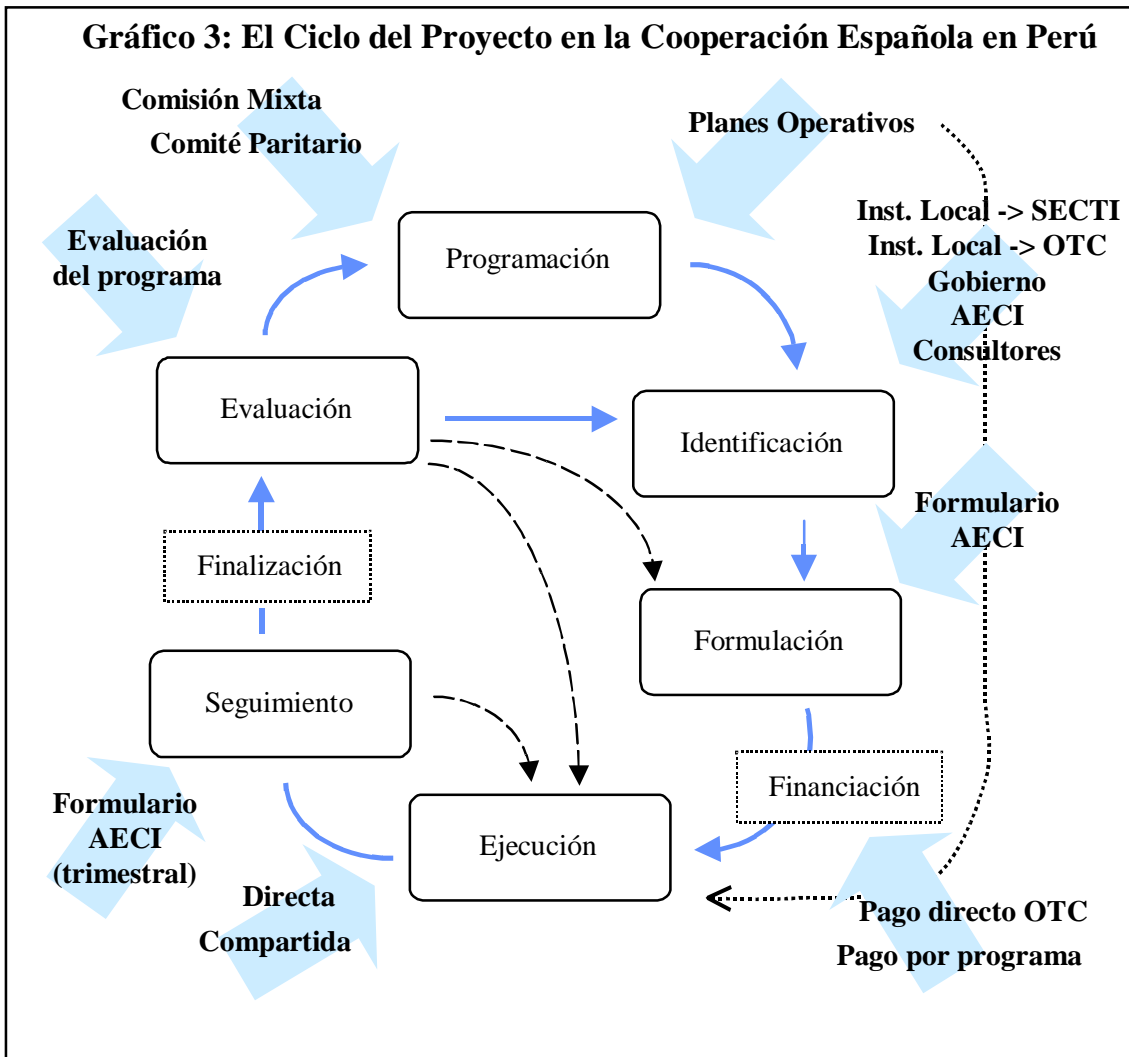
Gráfico 3: El Ciclo del Proyecto en la Cooperación Española en Perú

Comisión Mixta
Comité Paritario

Planes Operativos

Inst. Local -> SECTI
Inst. Local -> OTC
Gobierno
AECI
Consultores

Evaluación del programa

Programación

Evaluación

Identificación

Finalización

Formulación

Formulario AECI

Seguimiento

Financiación

Ejecución

Formulario AECI (trimestral)

Directa
Compartida

Pago directo OTC
Pago por programa